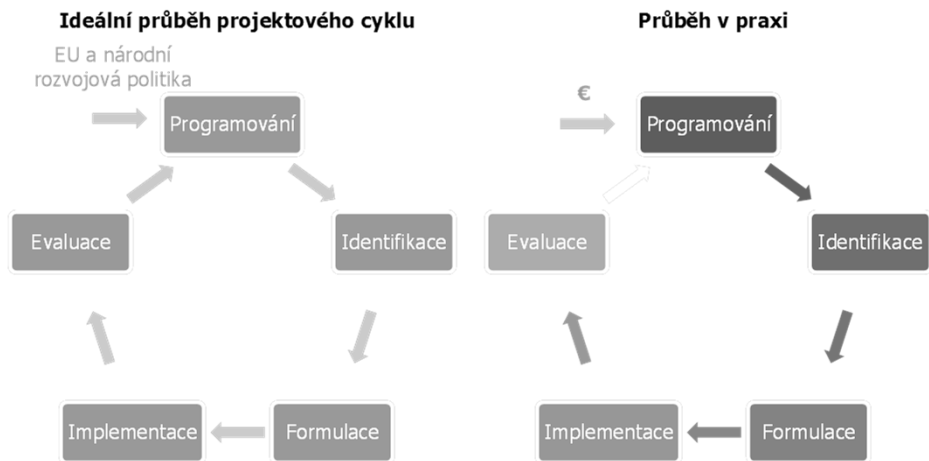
Ideální průběh projektového cyklu

EU a národní rozvojová politika

Programování

Identifikace

Formulace

Implementace

Evaluace

Průběh v praxi

€

Programování

Identifikace

Formulace

Implementace

Evaluace